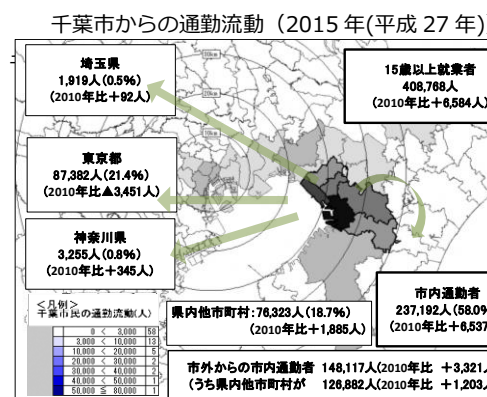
千葉市からの通勤流動（2015 年(平成 27 年)

埼玉県
1,919人（0.5%）
（2010年比＋92人）

15歳以上就業者
408,768人
（2010年比＋6,584人）

東京都
87,382人（21.4%）
（2010年比▲3,451人）

神奈川県
3,255人（0.8%）
（2010年比＋345人）

<凡例>
千葉市民の通勤流動(人)

| | | | |
|---|---|---|---|
| 0 | < | 3,000 | 58 |
| 3,000 | ≦ | 10,000 | 13 |
| 10,000 | < | 20,000 | 5 |
| 20,000 | < | 30,000 | 2 |
| 30,000 | < | 40,000 | 2 |
| 40,000 | < | 50,000 | 1 |
| 50,000 | ≦ | 80,000 | 1 |

県内他市町村：76,323人（18.7%）
（2010年比＋1,885人）

市内通勤者
237,192人（58.0%
（2010年比＋6,537

市外からの市内通勤者 148,117人（2010年比 ＋3,321人
（うち県内他市町村が 126,882人（2010年比 ＋1,203人